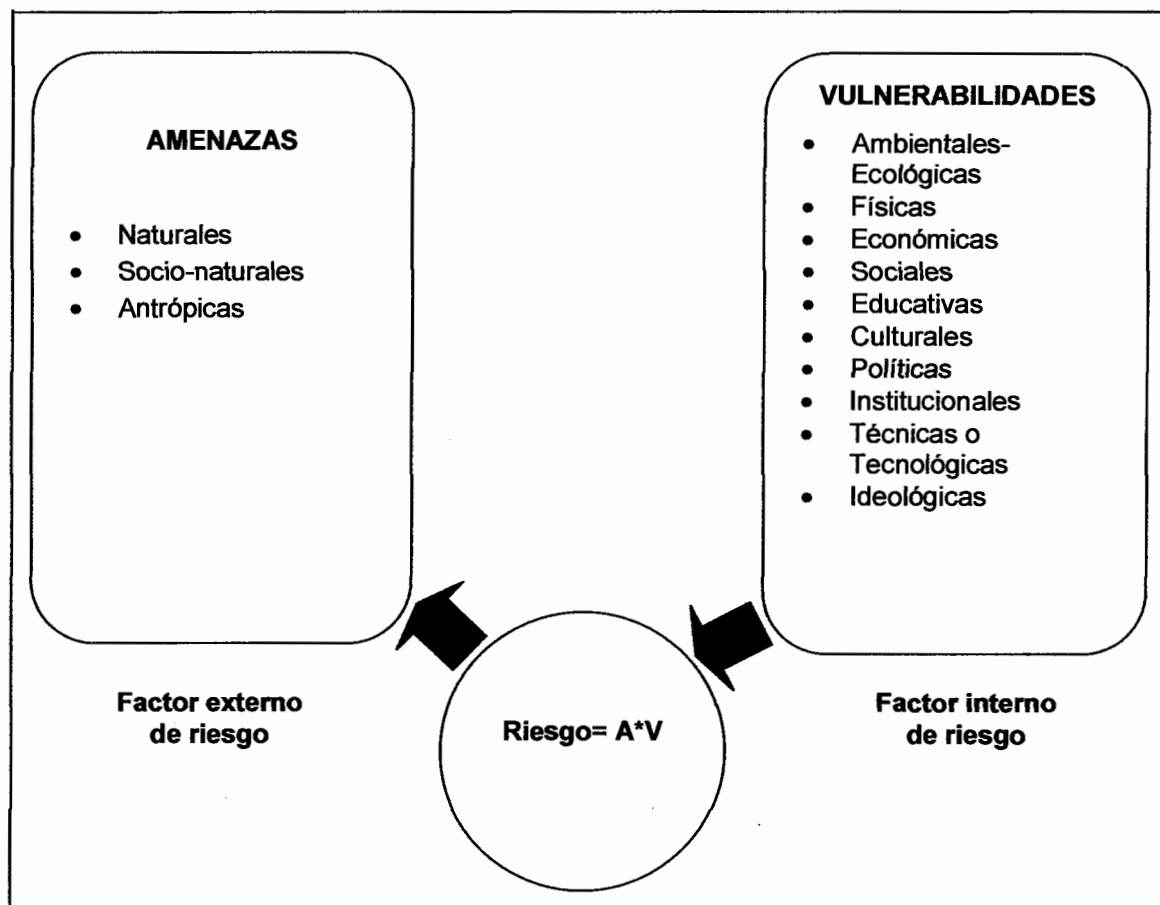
AMENAZAS

- Naturales
- Socio-naturales
- Antrópicas

VULNERABILIDADES

- Ambientales-Ecológicas
- Físicas
- Económicas
- Sociales
- Educativas
- Culturales
- Políticas
- Institucionales
- Técnicas o Tecnológicas
- Ideológicas

Factor externo de riesgo

Riesgo= A*V

Factor interno de riesgo